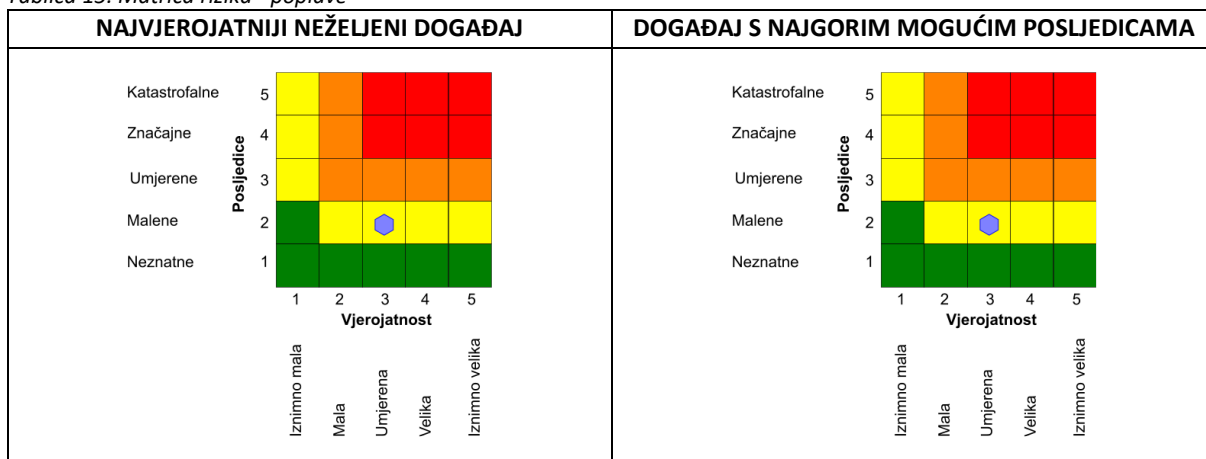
Tablica 15: Matrica rizika - poplave

| NAJVJEROJATNIJI NEŽELJENI DOGAĐAJ | DOGAĐAJ S NAJGORIM MOGUĆIM POSLJEDICAMA |
|---|---|
| Katastrofalne 5, Značajne 4, Umjerene 3, Malene 2, Neznatne 1; Posljedice; 1 2 3 4 5 Vjerojatnost; Iznimno mala, Mala, Umjerena, Velika, Iznimno velika | Katastrofalne 5, Značajne 4, Umjerene 3, Malene 2, Neznatne 1; Posljedice; 1 2 3 4 5 Vjerojatnost; Iznimno mala, Mala, Umjerena, Velika, Iznimno velika |